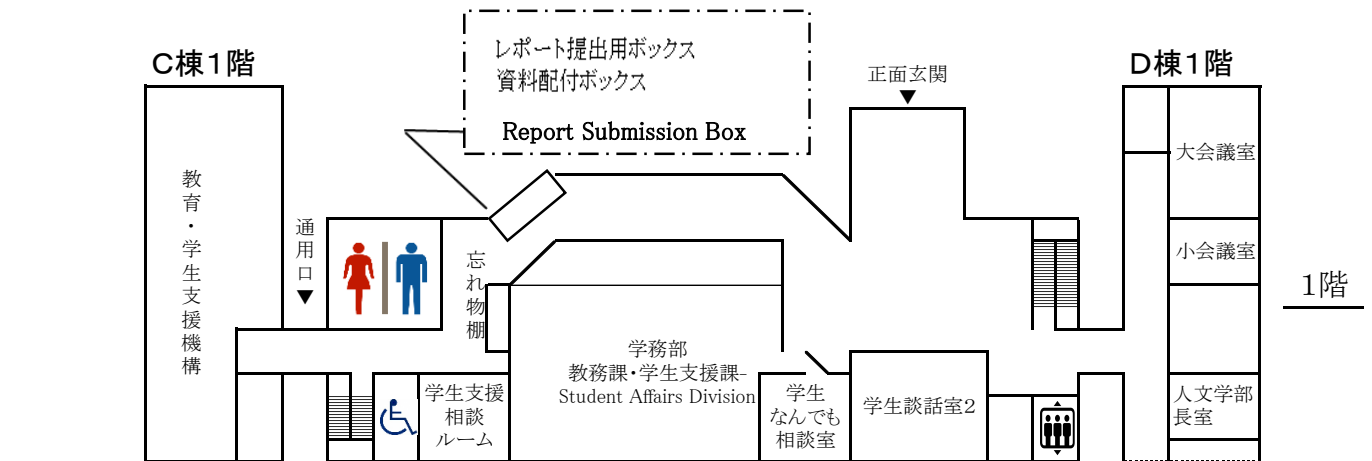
C棟1階

レポート提出用ボックス
資料配付ボックス

Report Submission Box

正面玄関

D棟1階

教育・学生支援機構

通用口

忘れ物棚

大会議室

小会議室

1階

学務部
教務課・学生支援課
Student Affairs Division

学生支援相談ルーム

学生なんでも相談室

学生談話室2

人文学部長室